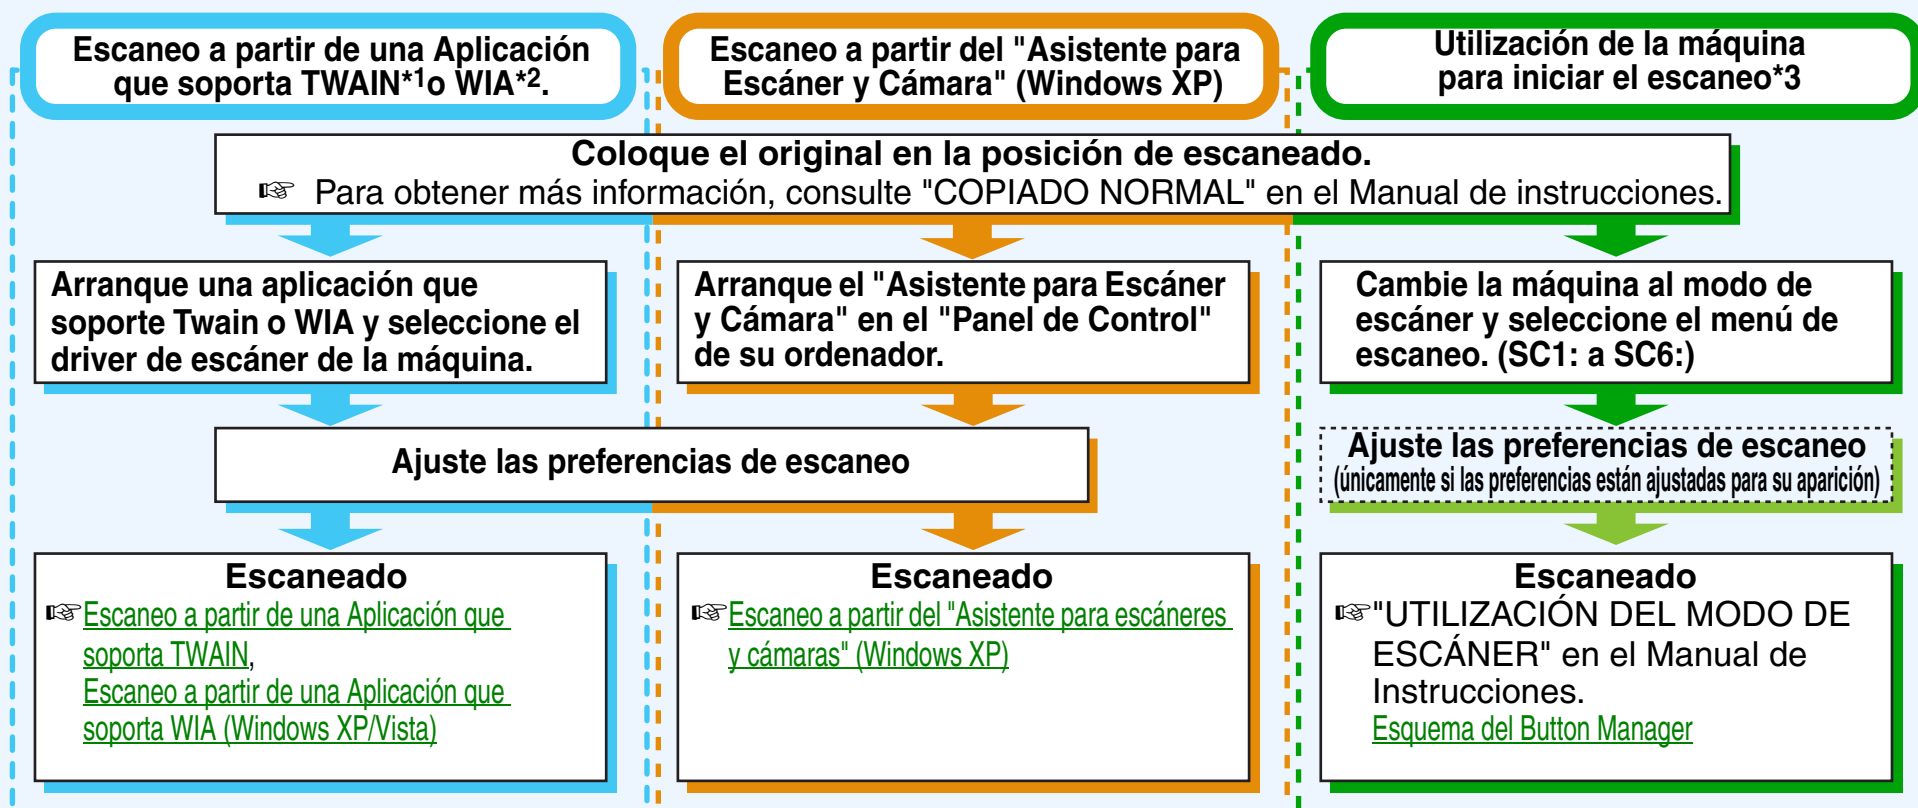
Escaneo a partir de una Aplicación que soporta TWAIN*$^1$o WIA*$^2$.

Escaneo a partir del "Asistente para Escáner y Cámara" (Windows XP)

Utilización de la máquina para iniciar el escaneo*3

Coloque el original en la posición de escaneado.
☞ Para obtener más información, consulte "COPIADO NORMAL" en el Manual de instrucciones.

Arranque una aplicación que soporte Twain o WIA y seleccione el driver de escáner de la máquina.

Arranque el "Asistente para Escáner y Cámara" en el "Panel de Control" de su ordenador.

Cambie la máquina al modo de escáner y seleccione el menú de escaneo. (SC1: a SC6:)

Ajuste las preferencias de escaneo

Ajuste las preferencias de escaneo
(únicamente si las preferencias están ajustadas para su aparición)

Escaneado
☞Escaneo a partir de una Aplicación que soporta TWAIN,
Escaneo a partir de una Aplicación que soporta WIA (Windows XP/Vista)

Escaneado
☞Escaneo a partir del "Asistente para escáneres y cámaras" (Windows XP)

Escaneado
☞"UTILIZACIÓN DEL MODO DE ESCÁNER" en el Manual de Instrucciones.
Esquema del Button Manager